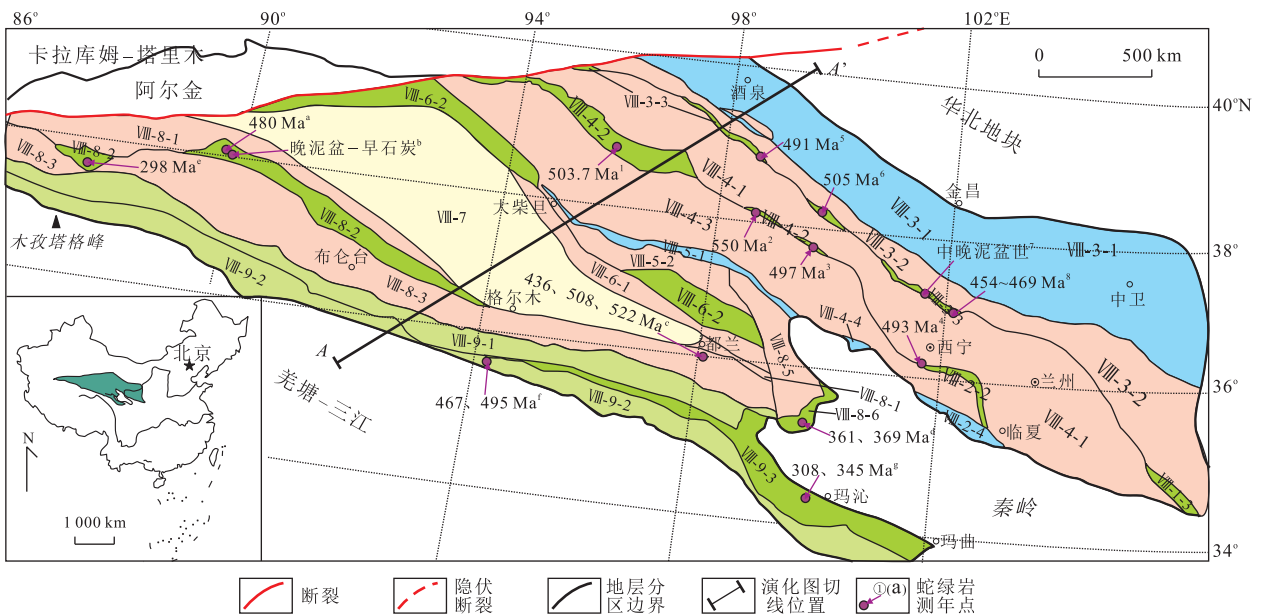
86°
90°
94°
98°
102°E
卡拉库姆–塔里木
阿尔金
0 500 km
A'
40°N
华北地块
酒泉
Ⅷ-3-3
Ⅷ-6-2
Ⅷ-4-2
Ⅷ-8-1
480 Ma$^a$
晚泥盆–早石炭$^b$
491 Ma$^5$
Ⅷ-8-3
Ⅷ-8-2
298 Ma$^e$
503.7 Ma$^1$
505 Ma$^6$
Ⅷ-4-1
金昌
Ⅷ-7
大柴旦
Ⅷ-4-3
Ⅷ-3-1
木孜塔格峰
550 Ma$^2$
Ⅷ-4-2
Ⅷ-8-2
Ⅷ-5-1
Ⅷ-3-1
Ⅷ-3-2
38°
497 Ma$^3$
中晚泥盆世$^7$
布仑台
Ⅷ-5-2
Ⅷ-9-2
Ⅷ-6-1
454~469 Ma$^8$
中卫
Ⅷ-6-2
Ⅷ-8-3
436、508、522 Ma$^c$
Ⅷ-4-3
格尔木
Ⅷ-4-4
493 Ma$^4$
北京
都兰
西宁
A
Ⅷ-9-1
Ⅷ-8-5
兰州
36°
Ⅷ-2-2
Ⅷ-3-2
羌塘–三江
Ⅷ-8-1
467、495 Ma$^f$
Ⅷ-9-2
Ⅷ-8-6
361、369 Ma$^d$
Ⅷ-2-4
临夏
Ⅷ-4-1
N
308、345 Ma$^g$
玛沁
Ⅷ-9-3
秦岭
1 000 km
Ⅷ-1-3
玛曲
34°
断裂
隐伏断裂
地层分区边界
演化图切线位置
①(a) 蛇绿岩测年点